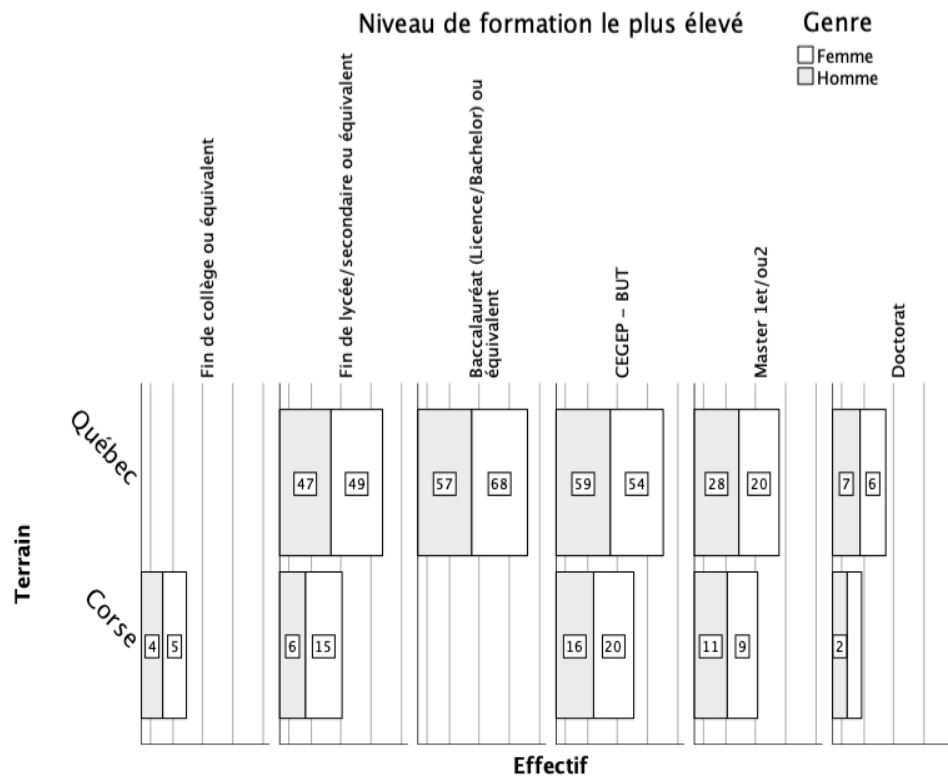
Niveau de formation le plus élevé

Genre
Femme
Homme

Fin de collège ou équivalent

Fin de lycée/secondaire ou équivalent

Baccalauréat (Licence/Bachelor) ou équivalent

CEGEP – BUT

Master 1et/ou2

Doctorat

Terrain

Québec

47 49

57 68

59 54

28 20

7 6

Corse

4 5

6 15

16 20

11 9

2

Effectif